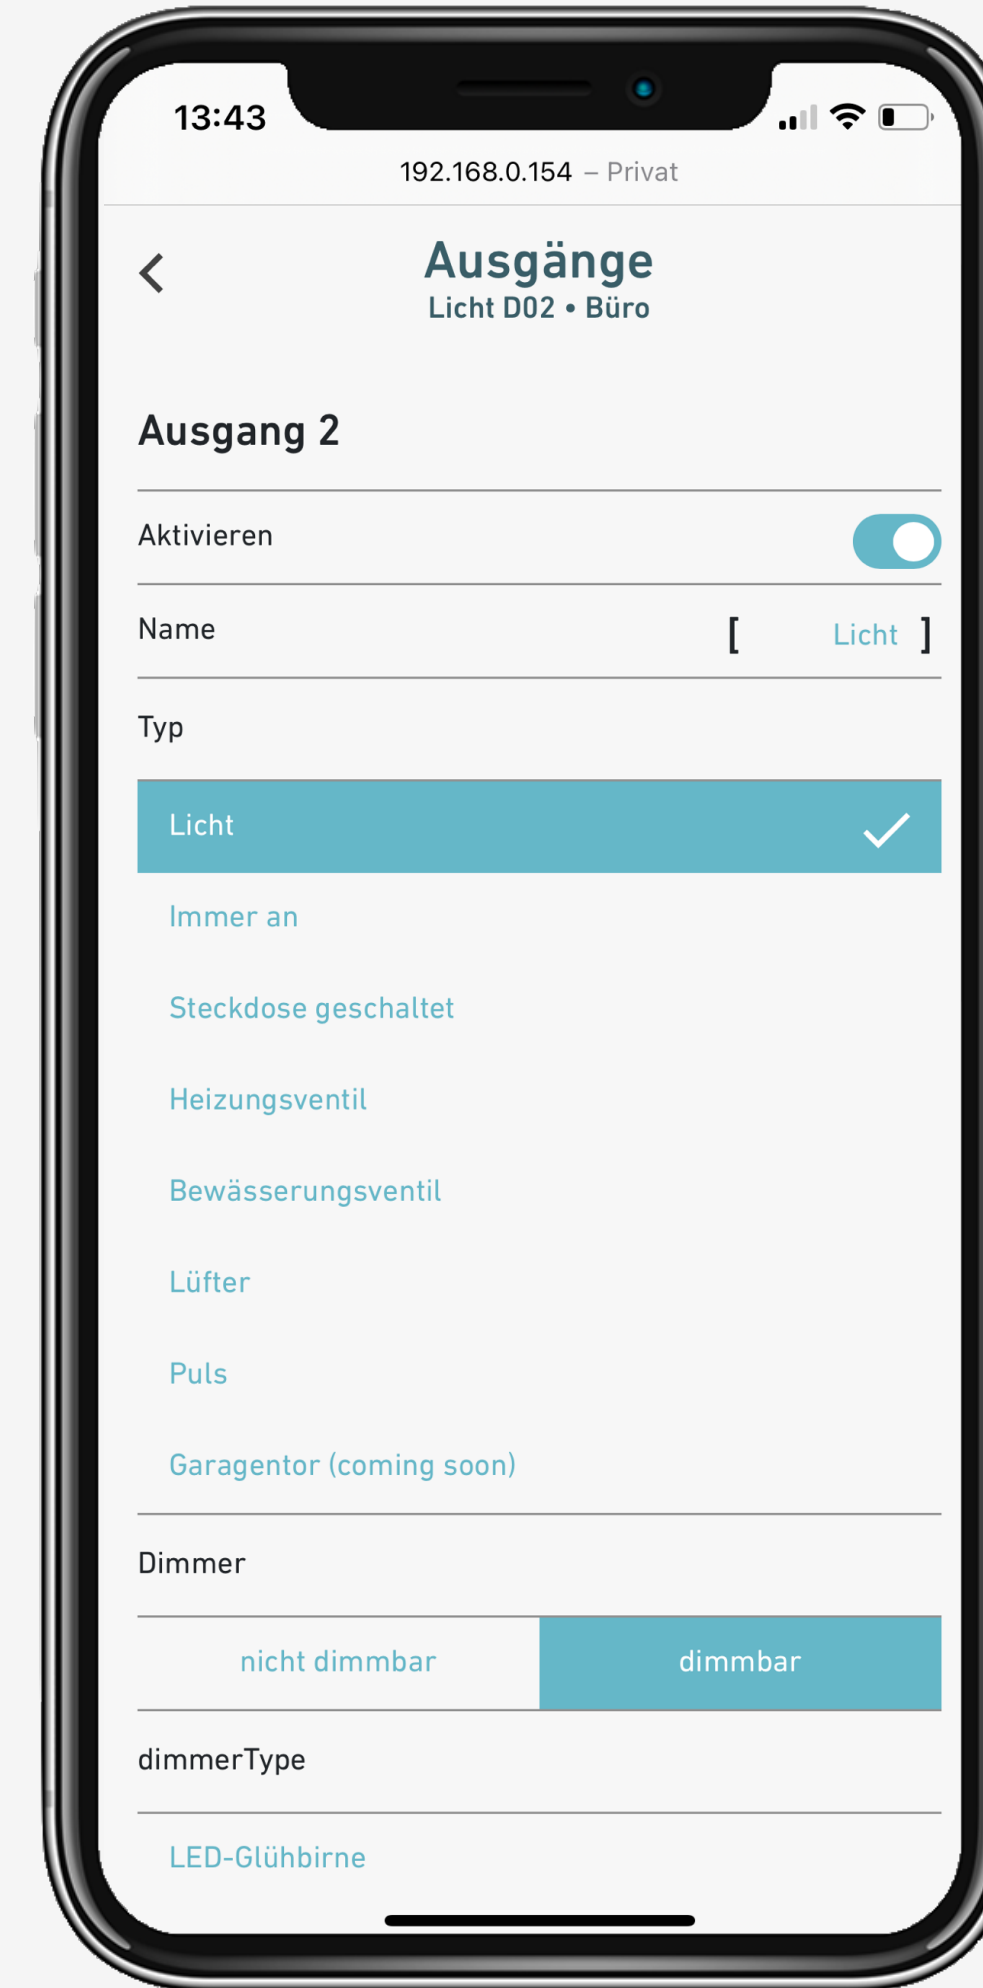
13:43

192.168.0.154 – Privat

<

Ausgänge
Licht D02 • Büro

Ausgang 2

Aktivieren

Name [ Licht ]

Typ

Licht

Immer an

Steckdose geschaltet

Heizungsventil

Bewässerungsventil

Lüfter

Puls

Garagentor (coming soon)

Dimmer

nicht dimmbar | dimmbar

dimmerType

LED-Glühbirne